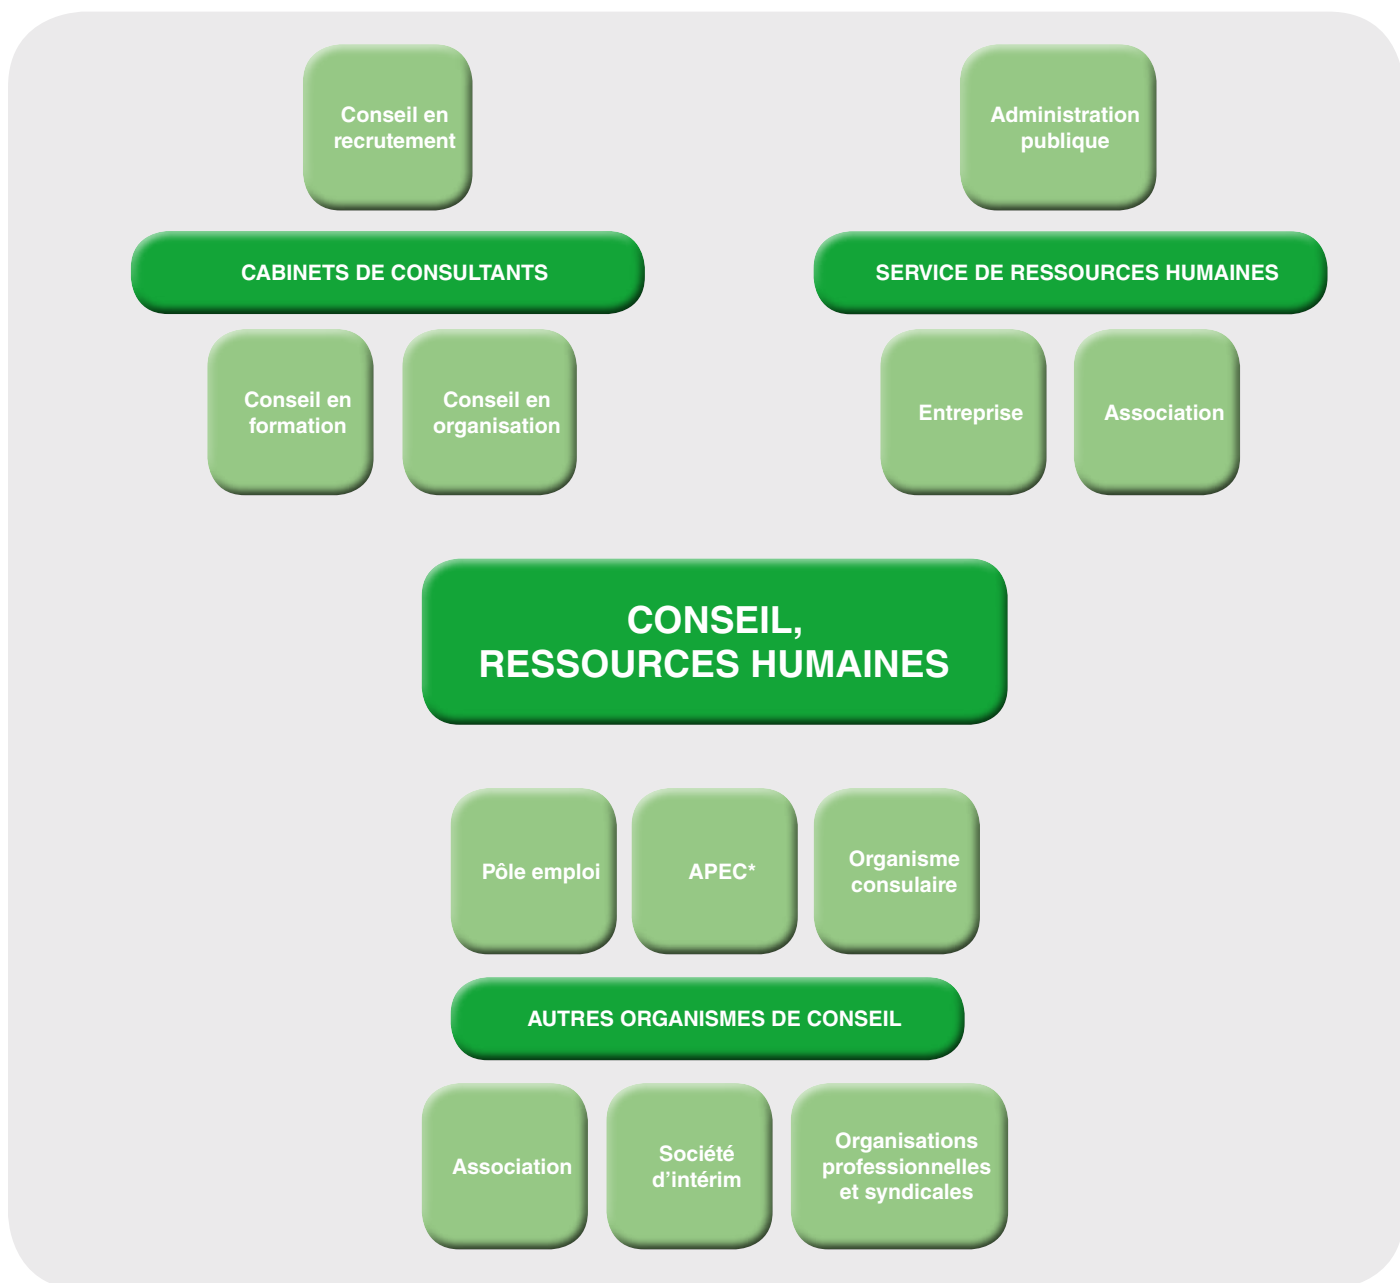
Conseil en recrutement

CABINETS DE CONSULTANTS

Conseil en formation

Conseil en organisation

Administration publique

SERVICE DE RESSOURCES HUMAINES

Entreprise

Association

CONSEIL, RESSOURCES HUMAINES

Pôle emploi

APEC*

Organisme consulaire

AUTRES ORGANISMES DE CONSEIL

Association

Société d’intérim

Organisations professionnelles et syndicales